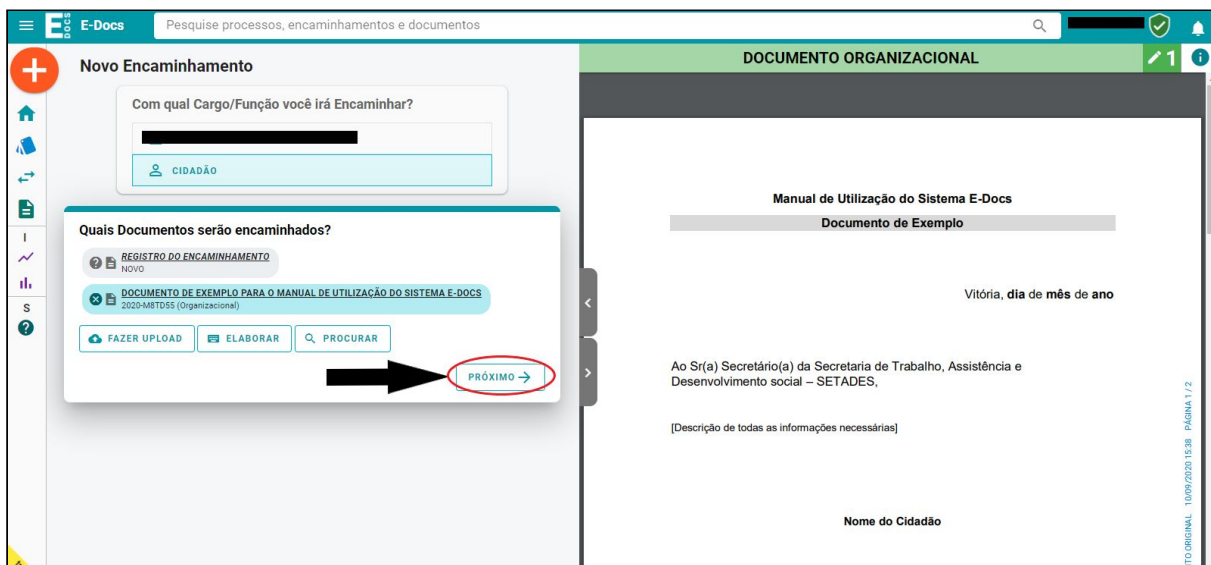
E DOCS E-Docs

Pesquise processos, encaminhamentos e documentos

Novo Encaminhamento

Com qual Cargo/Função você irá Encaminhar?

CIDADÃO

I

S

Quais Documentos serão encaminhados?

REGISTRO DO ENCAMINHAMENTO
NOVO

DOCUMENTO DE EXEMPLO PARA O MANUAL DE UTILIZAÇÃO DO SISTEMA E-DOCS
2020-M8TD55 (Organizacional)

FAZER UPLOAD

ELABORAR

PROCURAR

PRÓXIMO →

DOCUMENTO ORGANIZACIONAL

1

Manual de Utilização do Sistema E-Docs

Documento de Exemplo

Vitória, dia de mês de ano

Ao Sr(a) Secretário(a) da Secretaria de Trabalho, Assistência e Desenvolvimento social – SETADES,

[Descrição de todas as informações necessárias]

Nome do Cidadão

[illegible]TO ORIGINAL 10/09/2020 15:38 PÁGINA 1 / 2